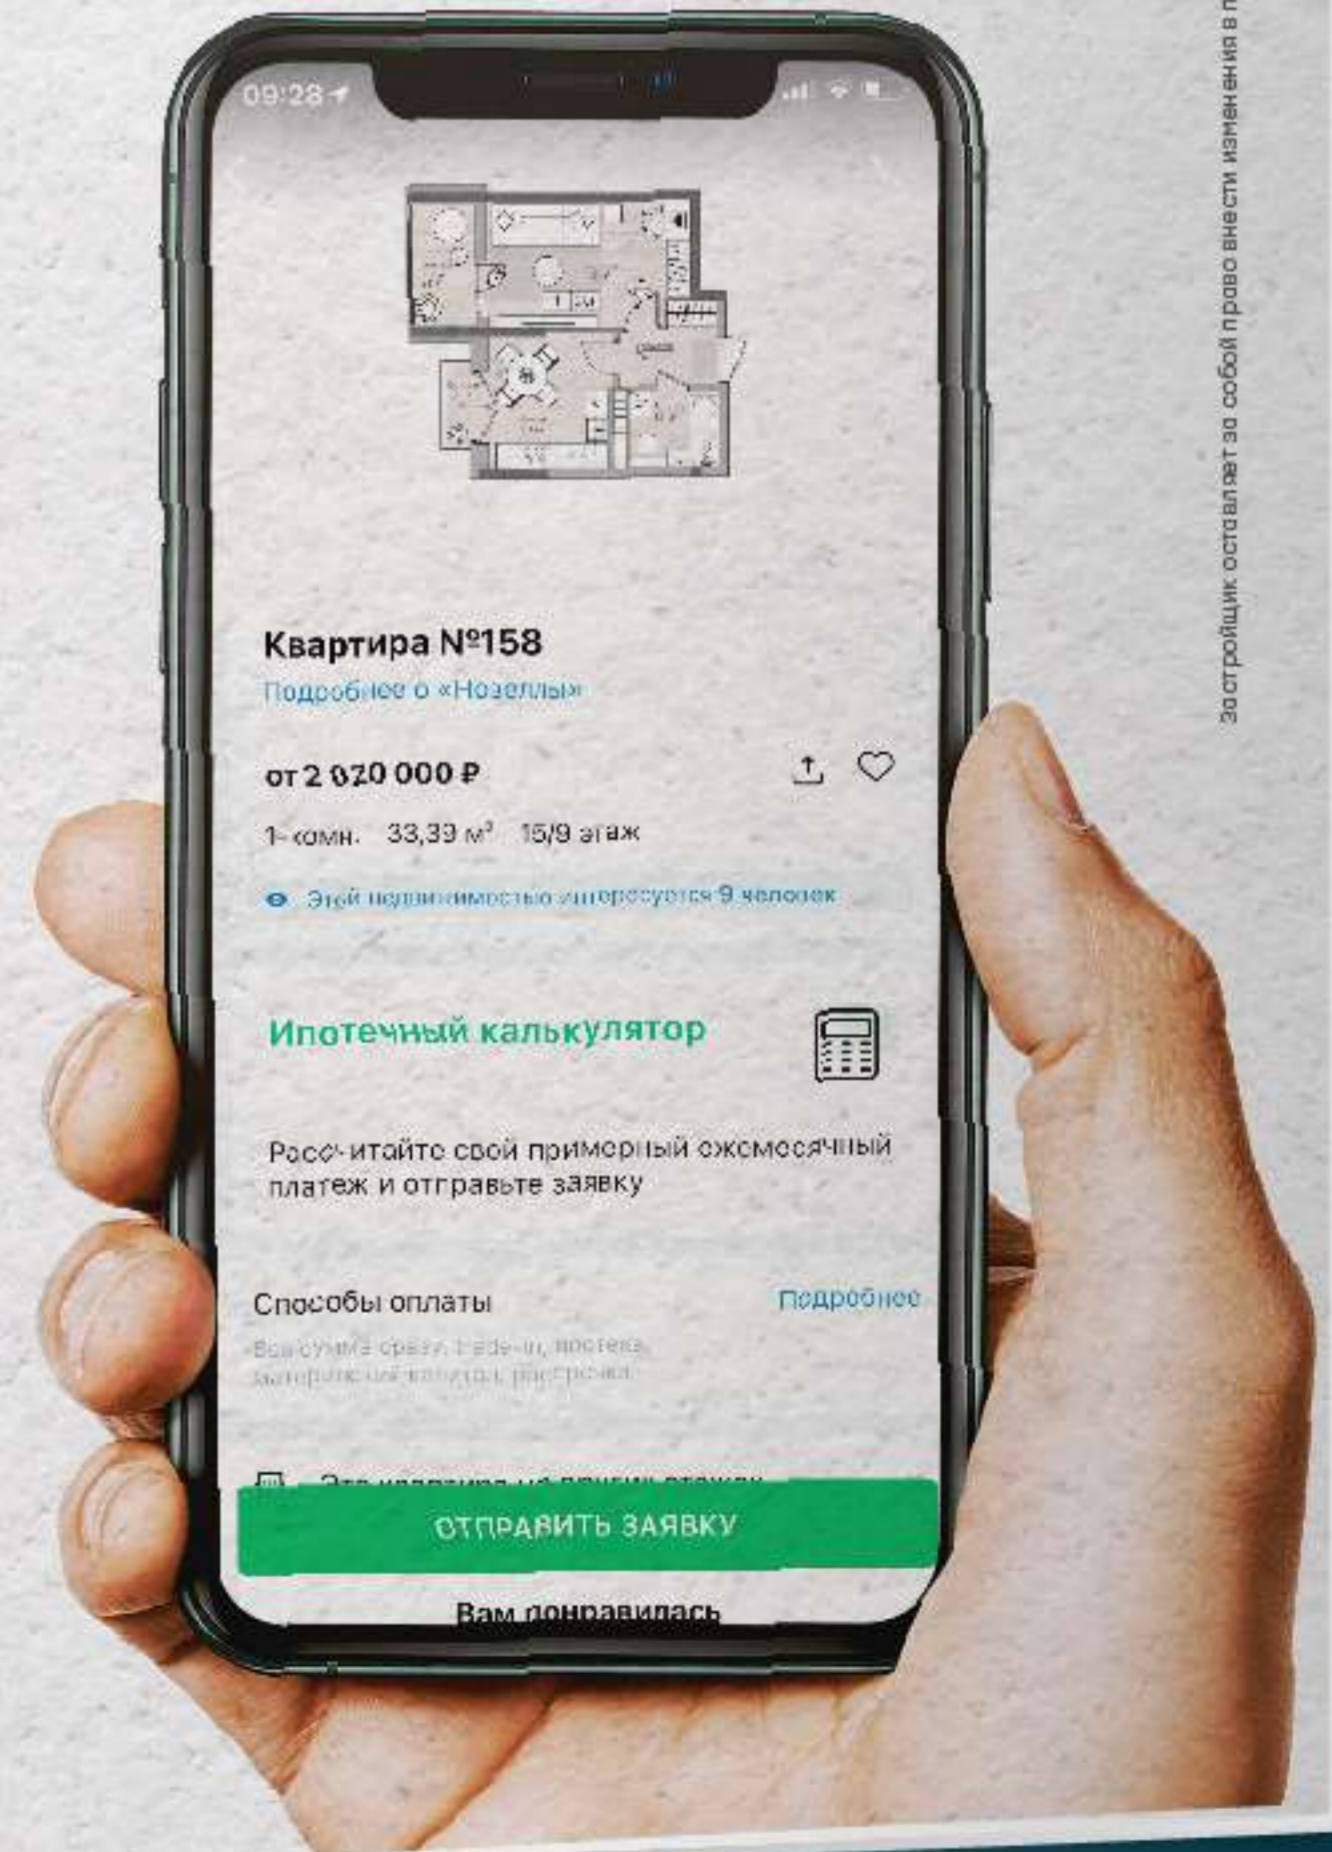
09:28

Квартира №158
Подробнее о «Новеллы»

от 2 020 000 ₽

1-комн. 33,39 м² 15/9 этаж

Этой недвижимостью интересуются 9 человек

Ипотечный калькулятор

Рассчитайте свой примерный ежемесячный платеж и отправьте заявку

Способы оплаты
Подробнее
Вся сумма сразу, trade-in, ипотека, материнский капитал, рассрочка

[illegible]

ОТПРАВИТЬ ЗАЯВКУ

Вам понравилась

Застройщик оставляет за собой право внести изменения в п